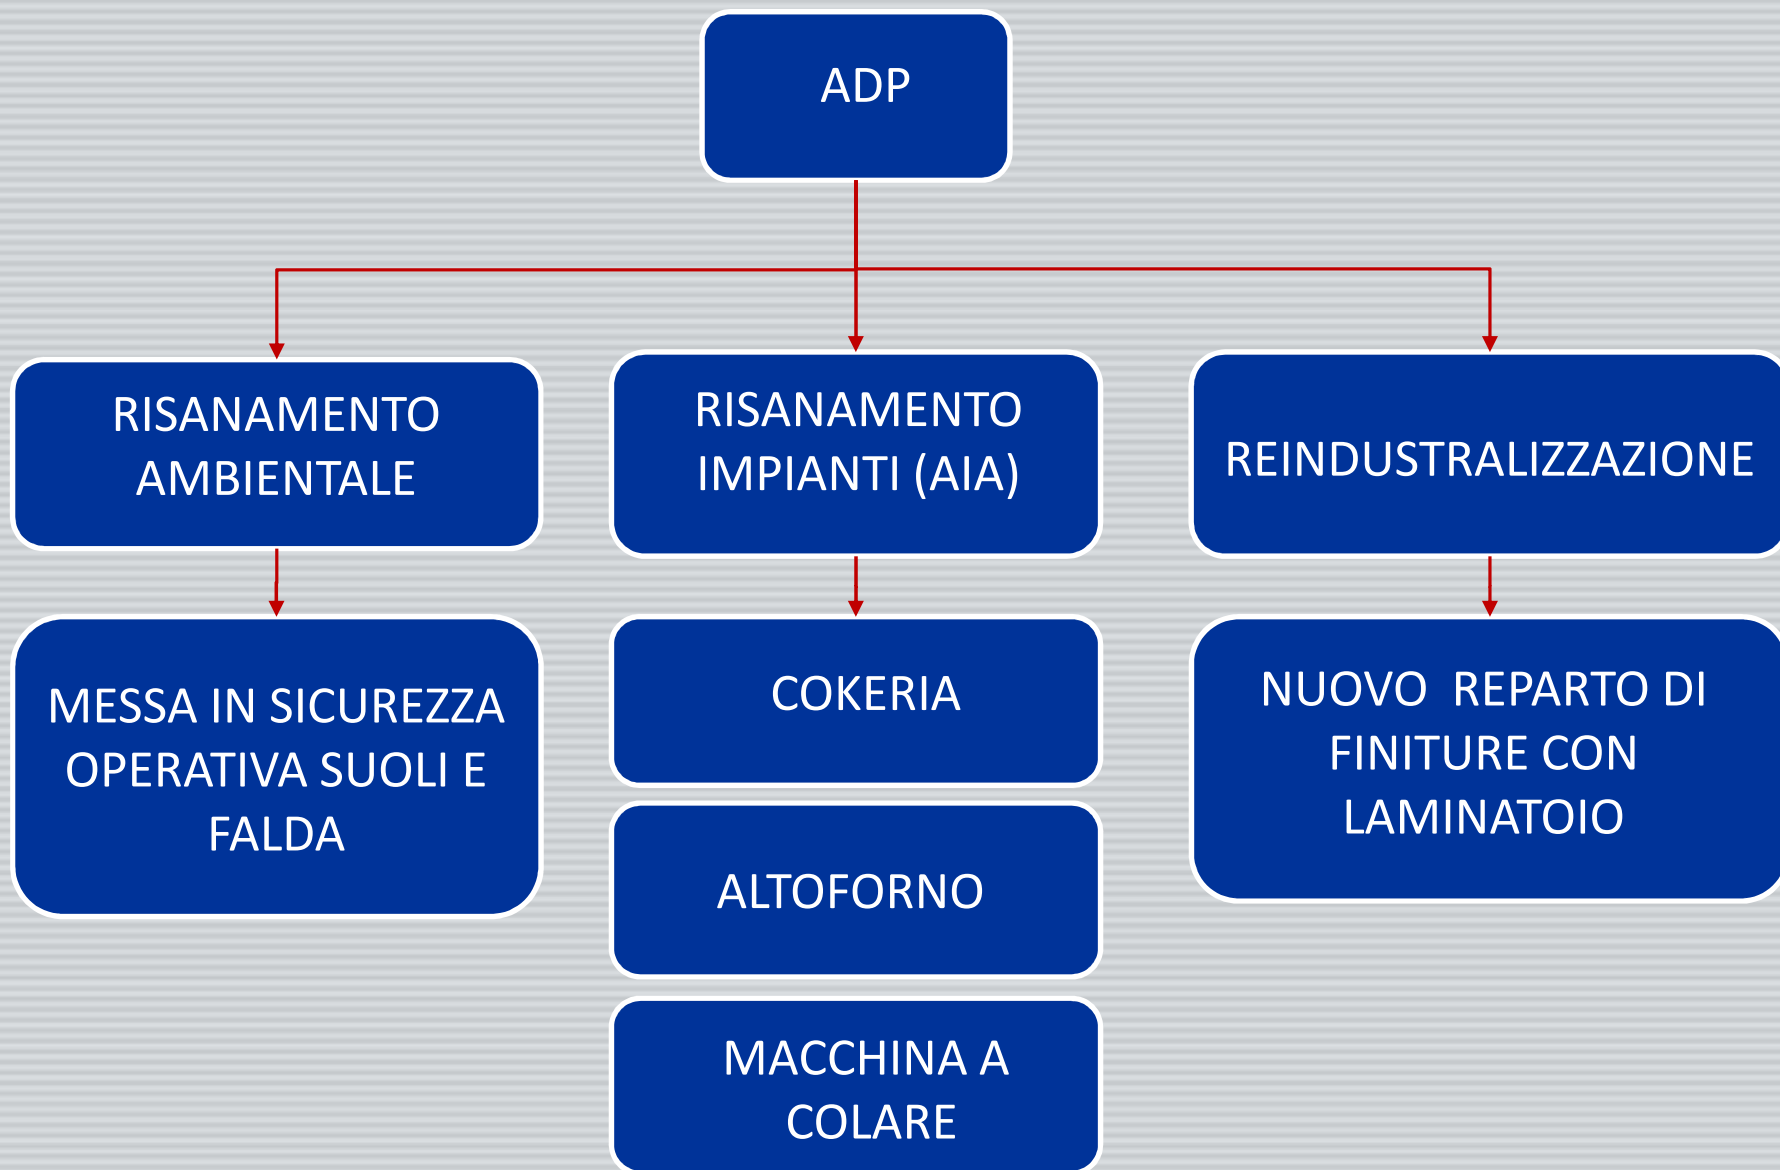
ADP

RISANAMENTO AMBIENTALE

RISANAMENTO IMPIANTI (AIA)

REINDUSTRALIZZAZIONE

MESSA IN SICUREZZA OPERATIVA SUOLI E FALDA

COKERIA

ALTOFORNO

MACCHINA A COLARE

NUOVO REPARTO DI FINITURE CON LAMINATOIO